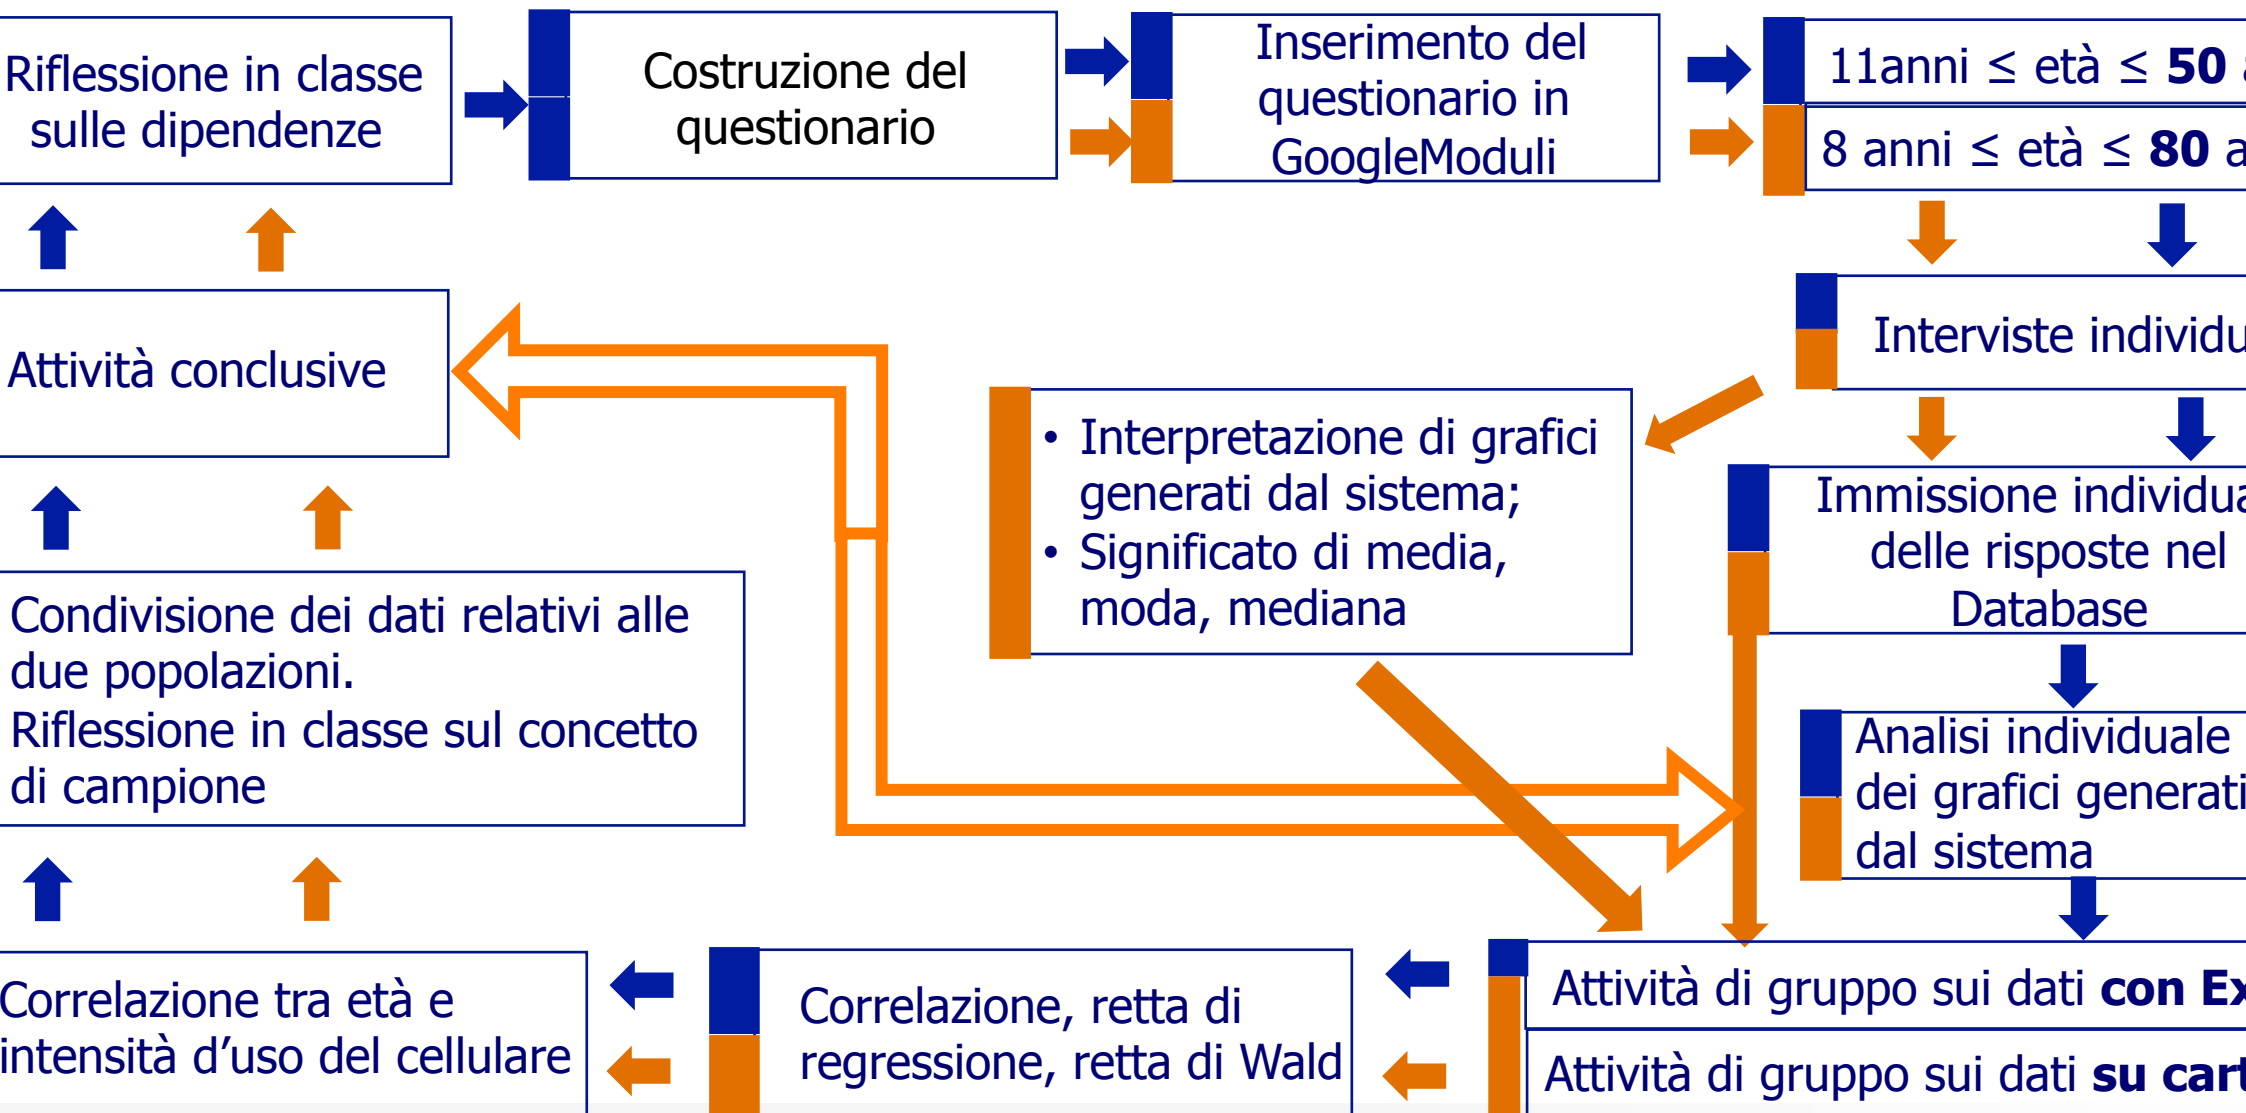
Riflessione in classe sulle dipendenze

Costruzione del questionario

Inserimento del questionario in GoogleModuli

11anni ≤ età ≤ **50** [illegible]

8 anni ≤ età ≤ **80** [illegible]

Interviste individu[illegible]

Attività conclusive

• Interpretazione di grafici generati dal sistema;
• Significato di media, moda, mediana

Immissione individua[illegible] delle risposte nel Database

Condivisione dei dati relativi alle due popolazioni.
Riflessione in classe sul concetto di campione

Analisi individuale dei grafici generati dal sistema

Correlazione tra età e intensità d'uso del cellulare

Correlazione, retta di regressione, retta di Wald

Attività di gruppo sui dati **con Ex**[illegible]

Attività di gruppo sui dati **su cart**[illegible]